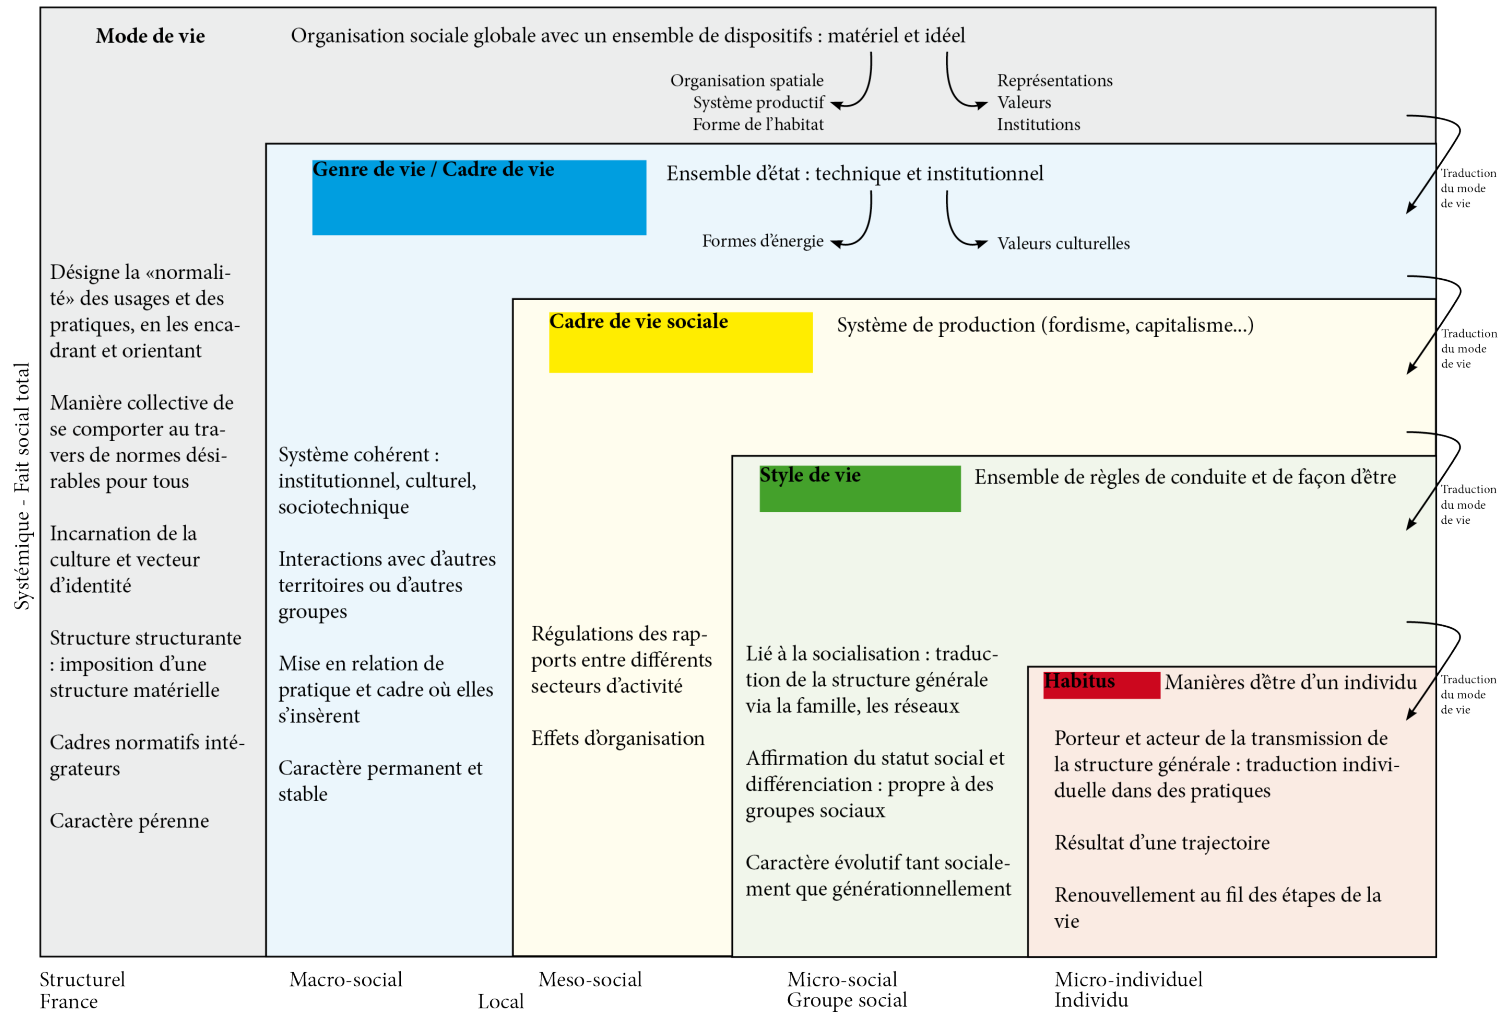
Mode de vie

Organisation sociale globale avec un ensemble de dispositifs : matériel et idéel

Organisation spatiale
Système productif
Forme de l'habitat

Représentations
Valeurs
Institutions

Traduction du mode de vie

Genre de vie / Cadre de vie

Ensemble d'état : technique et institutionnel

Formes d'énergie

Valeurs culturelles

Traduction du mode de vie

Désigne la «normalité» des usages et des pratiques, en les encadrant et orientant

Manière collective de se comporter au travers de normes désirables pour tous

Incarnation de la culture et vecteur d'identité

Structure structurante : imposition d'une structure matérielle

Cadres normatifs intégrateurs

Caractère pérenne

Cadre de vie sociale

Système de production (fordisme, capitalisme...)

Traduction du mode de vie

Système cohérent : institutionnel, culturel, sociotechnique

Interactions avec d'autres territoires ou d'autres groupes

Mise en relation de pratique et cadre où elles s'insèrent

Caractère permanent et stable

Style de vie

Ensemble de règles de conduite et de façon d'être

Traduction du mode de vie

Régulations des rapports entre différents secteurs d'activité

Effets d'organisation

Lié à la socialisation : traduction de la structure générale via la famille, les réseaux

Affirmation du statut social et différenciation : propre à des groupes sociaux

Caractère évolutif tant socialement que générationnellement

Habitus

Manières d'être d'un individu

Traduction du mode de vie

Porteur et acteur de la transmission de la structure générale : traduction individuelle dans des pratiques

Résultat d'une trajectoire

Renouvellement au fil des étapes de la vie

Systémique - Fait social total

Structurel
France

Macro-social

Local

Meso-social

Micro-social
Groupe social

Micro-individuel
Individu